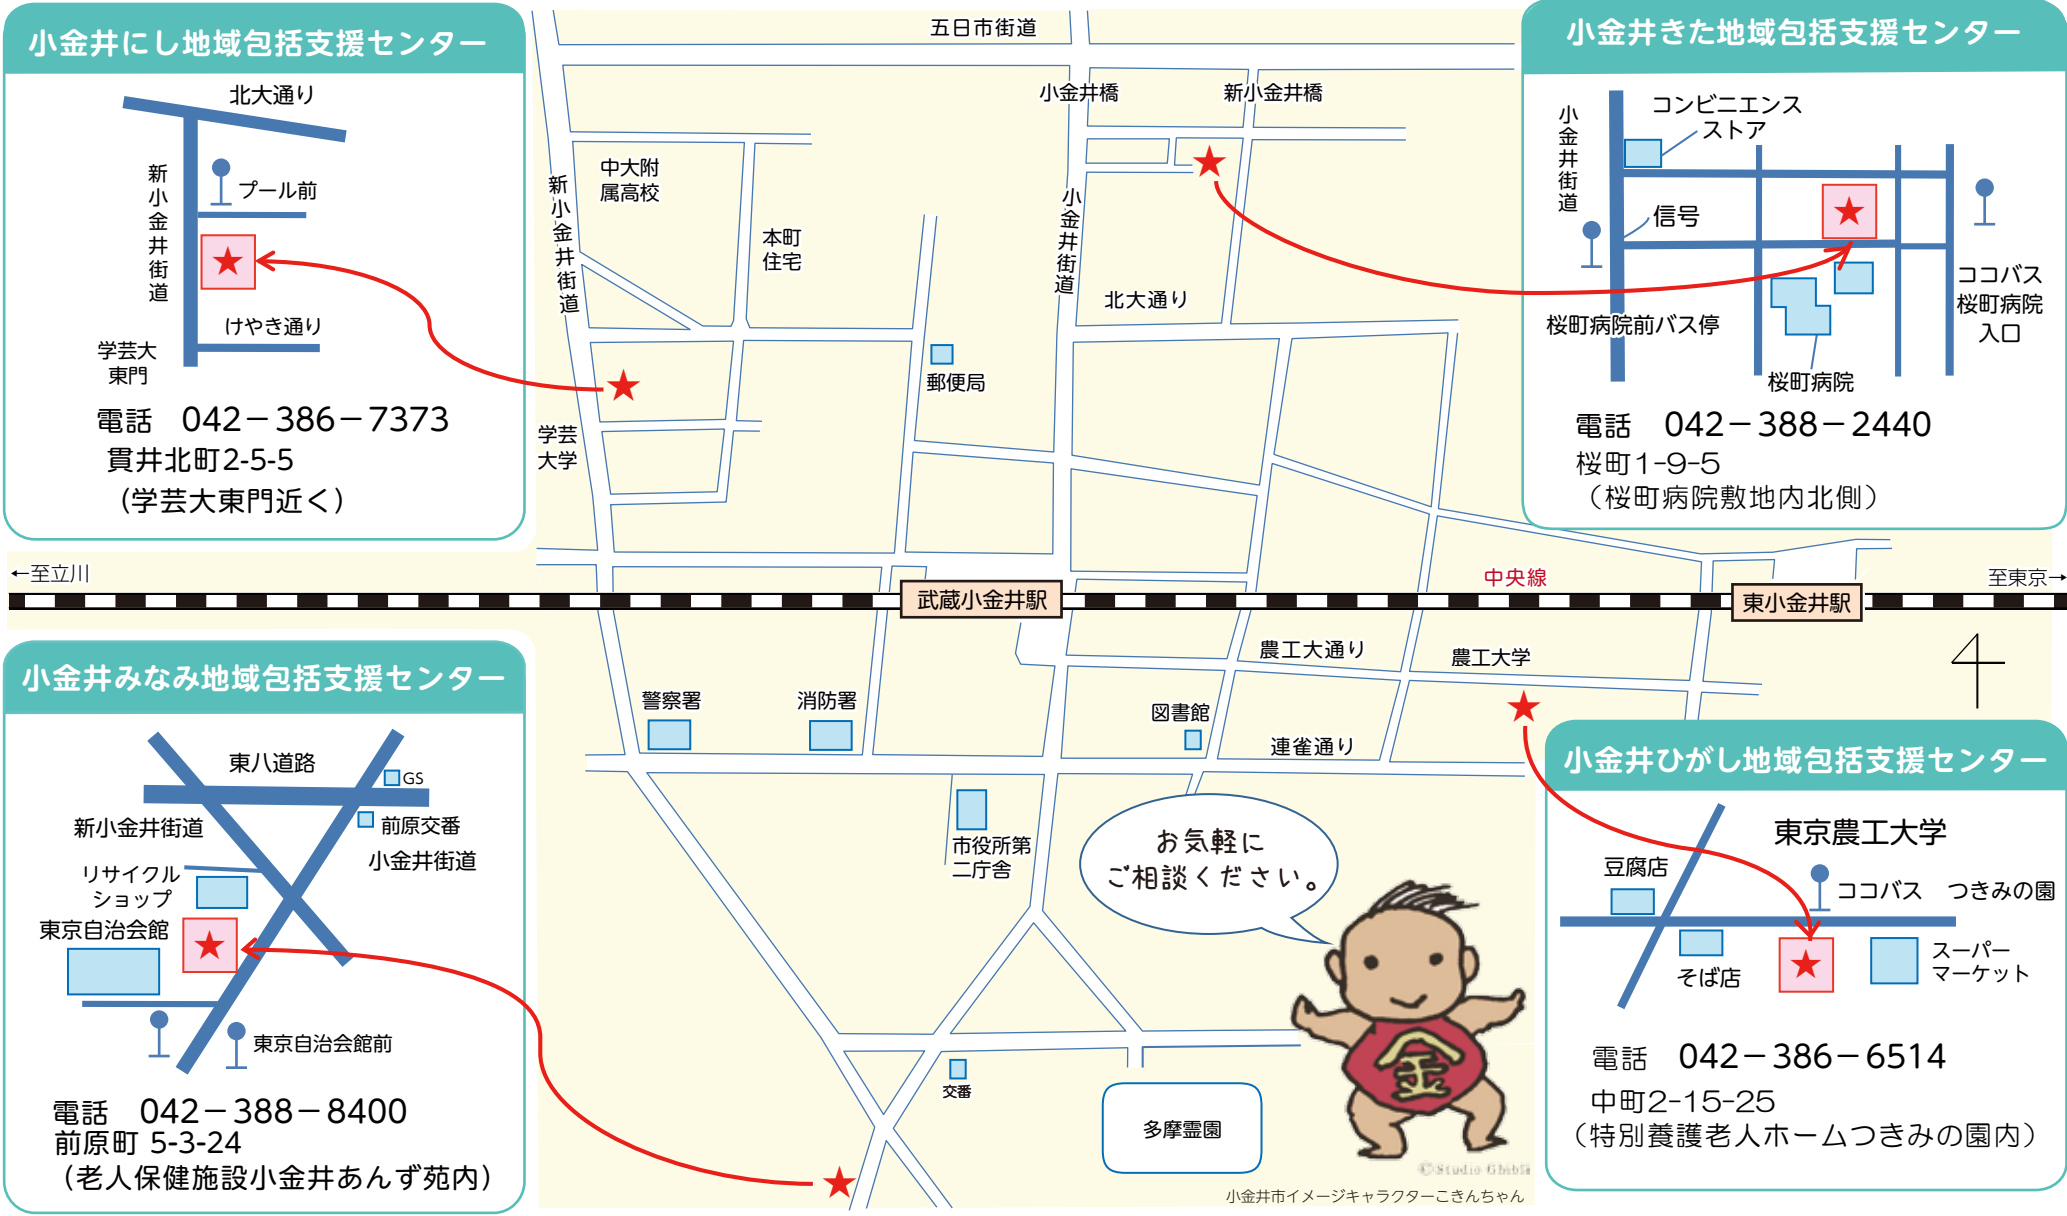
小金井にし地域包括支援センター

北大通り
新小金井街道
プール前
けやき通り
学芸大東門

電話　042－386－7373
貫井北町2-5-5
（学芸大東門近く）

五日市街道
小金井橋
新小金井橋
新小金井街道
中大附属高校
本町住宅
小金井街道
北大通り
郵便局
学芸大学

小金井きた地域包括支援センター

小金井街道
コンビニエンスストア
信号
ココバス桜町病院入口
桜町病院前バス停
桜町病院

電話　042－388－2440
桜町1-9-5
（桜町病院敷地内北側）

←至立川
中央線
至東京→
武蔵小金井駅
東小金井駅

小金井みなみ地域包括支援センター

東八道路
GS
新小金井街道
前原交番
小金井街道
リサイクルショップ
東京自治会館
東京自治会館前

電話　042－388－8400
前原町 5-3-24
（老人保健施設小金井あんず苑内）

警察署
消防署
農工大通り
農工大学
図書館
連雀通り
市役所第二庁舎
お気軽にご相談ください。
交番
多摩霊園
©Studio Ghibli
小金井市イメージキャラクターこきんちゃん

小金井ひがし地域包括支援センター

東京農工大学
豆腐店
ココバス
つきみの園
そば店
スーパーマーケット

電話　042－386－6514
中町2-15-25
（特別養護老人ホームつきみの園内）